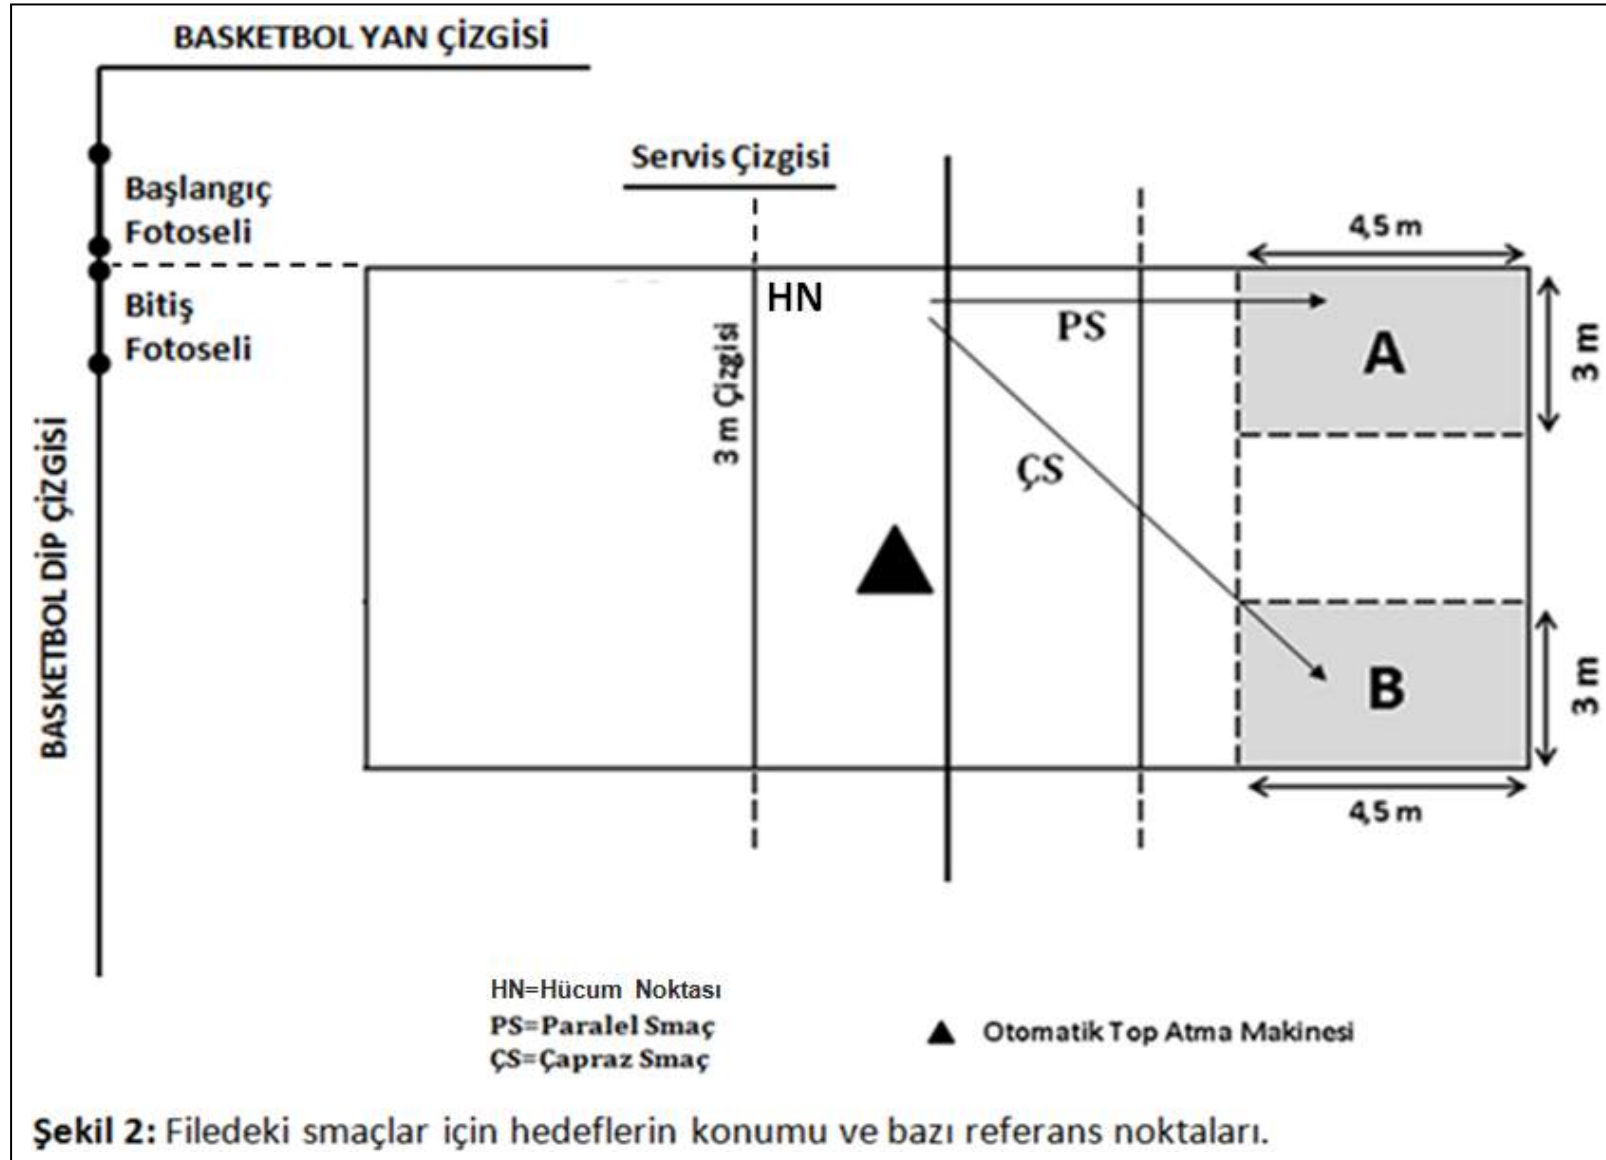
BASKETBOL YAN ÇİZGİSİ

Başlangıç Fotoseli

Bitiş Fotoseli

BASKETBOL DİP ÇİZGİSİ

Servis Çizgisi

3 m Çizgisi

HN

PS

ÇS

4,5 m

3 m

A

B

3 m

4,5 m

HN=Hücum Noktası
PS=Paralel Smaç
ÇS=Çapraz Smaç

▲ Otomatik Top Atma Makinesi

Şekil 2: Filedeki smaçlar için hedeflerin konumu ve bazı referans noktaları.